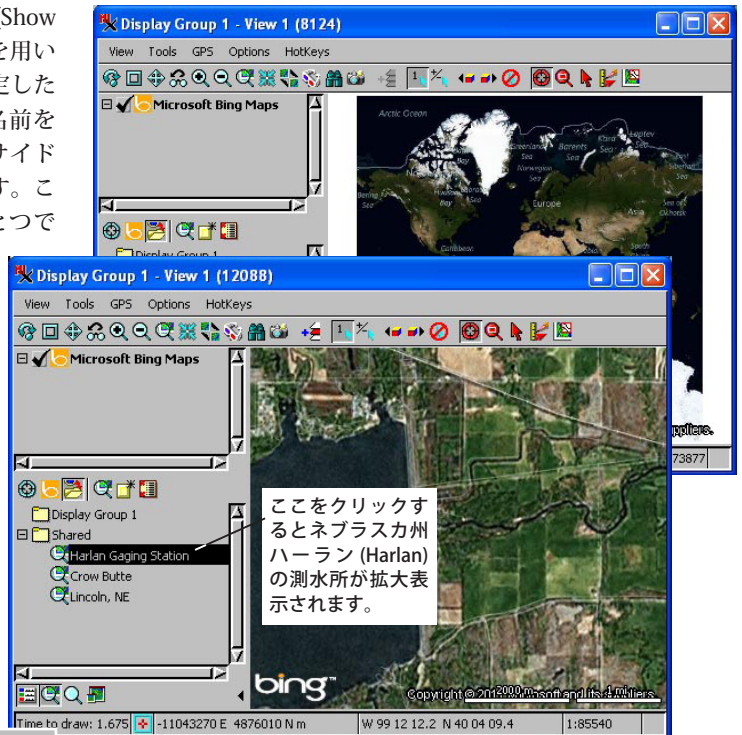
Show
を用い
定した
名前を
サイド
す。こ
とつで

Display Group 1 - View 1 (8124)
View Tools GPS Options HotKeys
Microsoft Bing Maps
Display Group 1
Arctic Ocean
Bay
Greenland Sea
Barents Sea
Laptev Sea
Norwegian Sea
Bering Sea
Europe
Sea of Okhotsk
Caribbean
South
suppliers.
73877

Display Group 1 - View 1 (12088)
View Tools GPS Options HotKeys
Microsoft Bing Maps
Display Group 1
Shared
Harlan Gaging Station
Crow Butte
Lincoln, NE
ここをクリックするとネブラスカ州ハーラン (Harlan) の測水所が拡大表示されます。
bing
Copyright © 20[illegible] Microsoft and its suppliers.
2000 m
4 mi
Time to draw: 1.675
-11043270 E 4876010 N m
W 99 12 12.2 N 40 04 09.4
1:85540